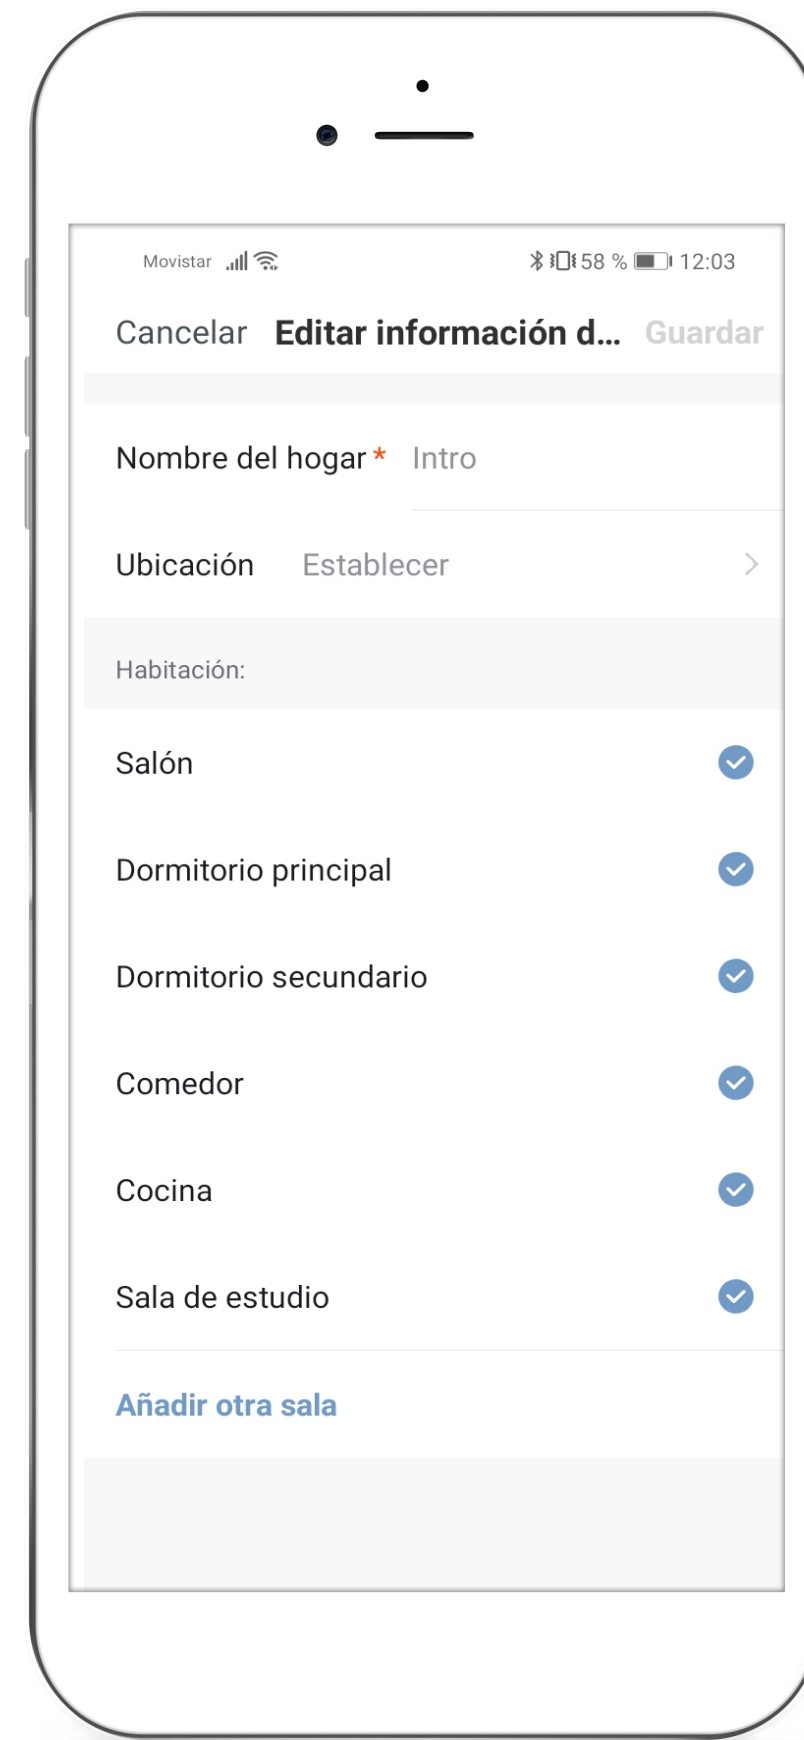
Movistar 58 % 12:03

Cancelar Editar información d... Guardar

Nombre del hogar * Intro

Ubicación Establecer >

Habitación:

Salón

Dormitorio principal

Dormitorio secundario

Comedor

Cocina

Sala de estudio

Añadir otra sala